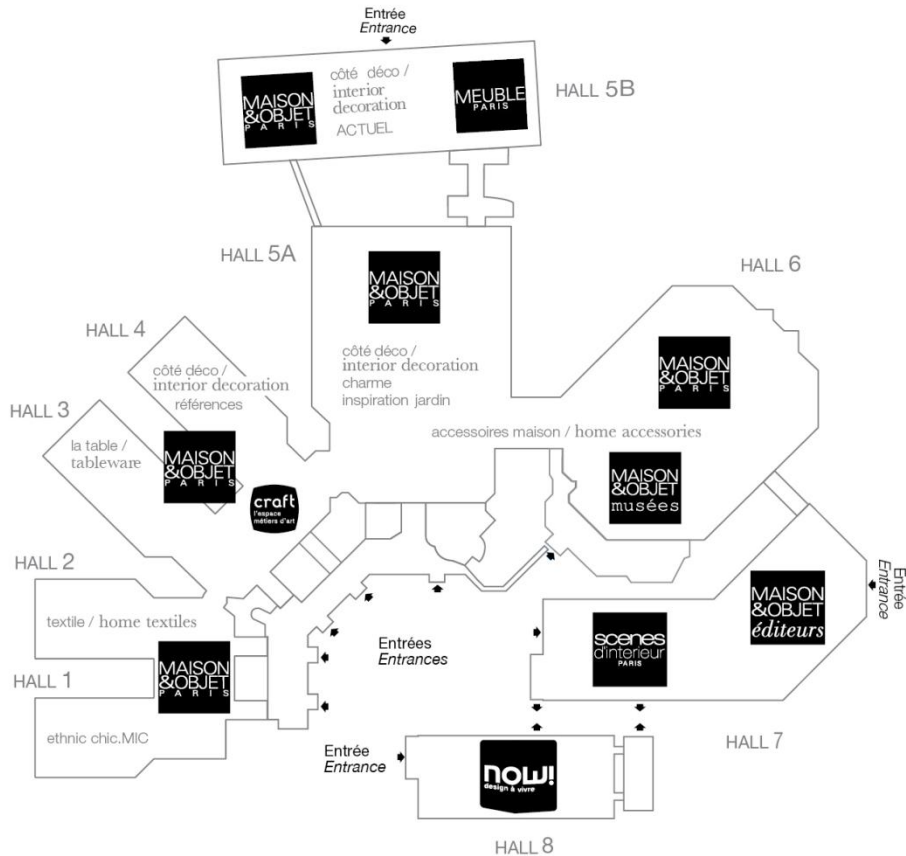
Entrée
Entrance

MAISON &OBJET PARIS

côté déco / interior decoration
ACTUEL

MEUBLE PARIS

HALL 5B

HALL 5A

MAISON &OBJET PARIS

côté déco / interior decoration
charme
inspiration jardin

HALL 6

MAISON &OBJET PARIS

HALL 4

côté déco / interior decoration
références

HALL 3

la table / tableware

MAISON &OBJET PARIS

craft l'espace métiers d'art

accessoires maison / home accessories

MAISON &OBJET musées

HALL 2

textile / home textiles

Entrée
Entrance

MAISON &OBJET éditeurs

Entrées
Entrances

scenes d'interieur PARIS

HALL 1

MAISON &OBJET PARIS

ethnic chic.MIC

Entrée
Entrance

now! design à vivre

HALL 7

HALL 8